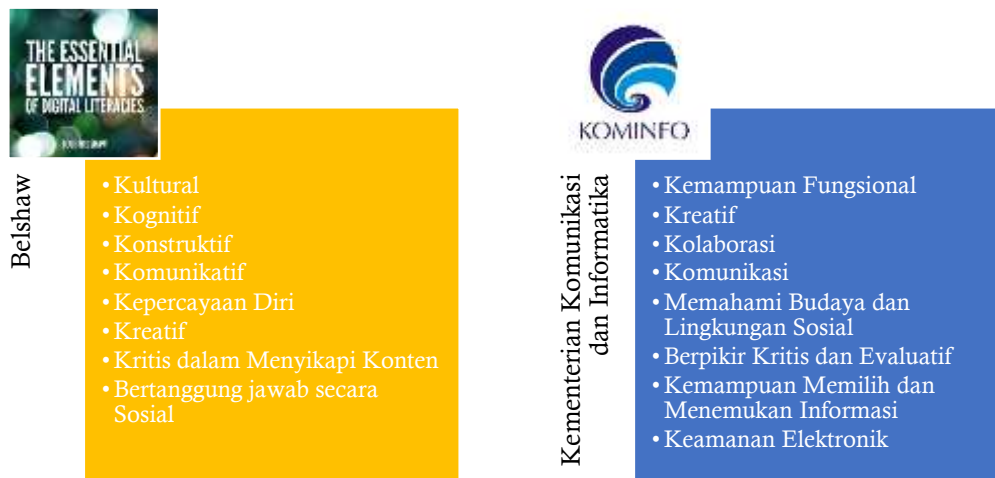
THE ESSENTIAL ELEMENTS OF DIGITAL LITERACIES

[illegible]

Belshaw

• Kultural
• Kognitif
• Konstruktif
• Komunikatif
• Kepercayaan Diri
• Kreatif
• Kritis dalam Menyikapi Konten
• Bertanggung jawab secara Sosial

KOMINFO

Kementerian Komunikasi dan Informatika

• Kemampuan Fungsional
• Kreatif
• Kolaborasi
• Komunikasi
• Memahami Budaya dan Lingkungan Sosial
• Berpikir Kritis dan Evaluatif
• Kemampuan Memilih dan Menemukan Informasi
• Keamanan Elektronik